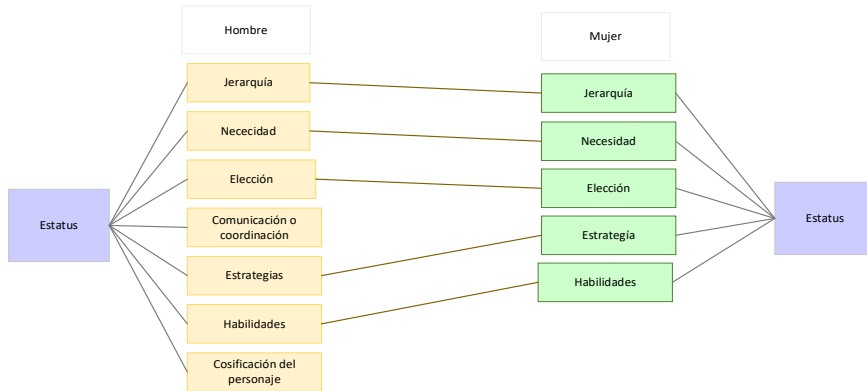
Hombre

Mujer

Estatus

Jerarquía

Necedidad

Elección

Comunicación o coordinación

Estrategias

Habilidades

Cosificación del personaje

Jerarquía

Necesidad

Elección

Estrategía

Habilidades

Estatus